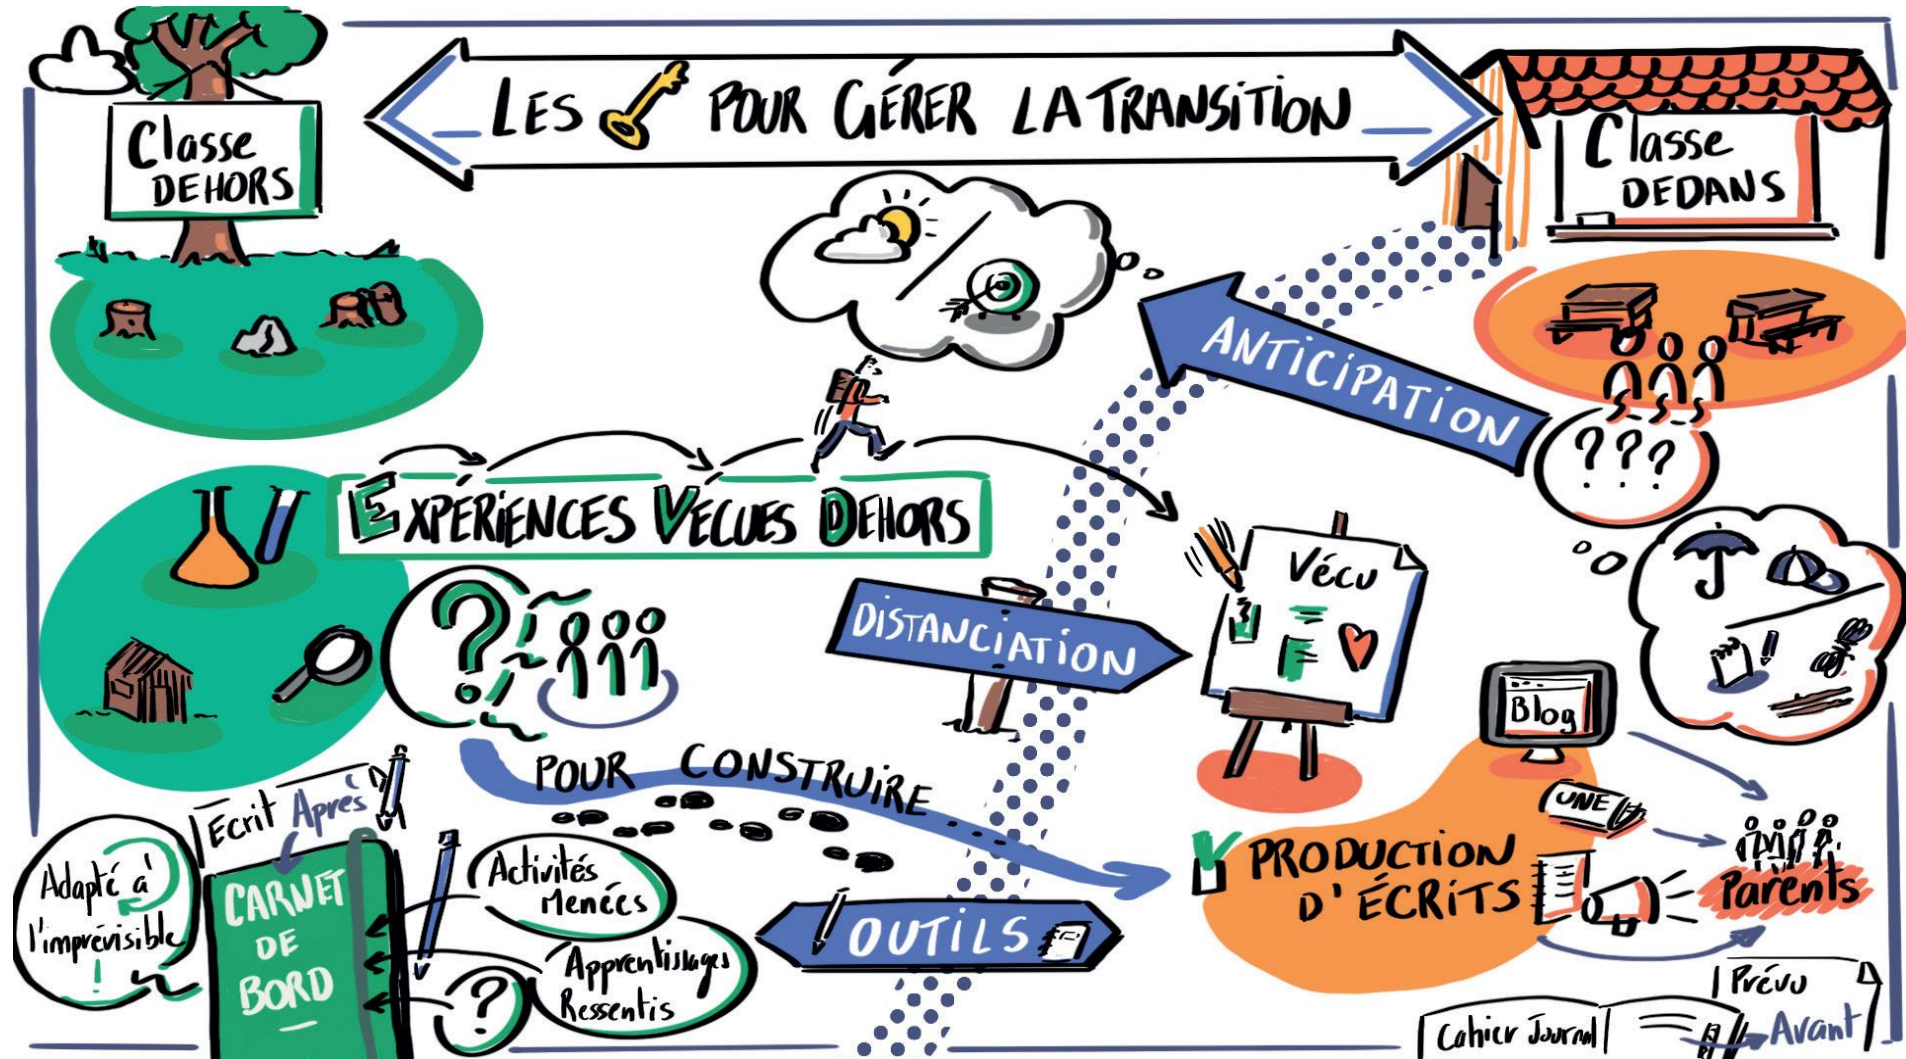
Classe DEHORS

LES POUR GÉRER LA TRANSITION

Classe DEDANS

ANTICIPATION

???

EXPÉRIENCES VÉCUES DEHORS

DISTANCIATION

Vécu

Blog

POUR CONSTRUIRE

Ecrit Après

Adapté à l'imprévisible

CARNET DE BORD

Activités menées

Apprentissages Ressentis

OUTILS

UNE

PRODUCTION D'ÉCRITS

Parents

Prévu

Cahier Journal

Avant